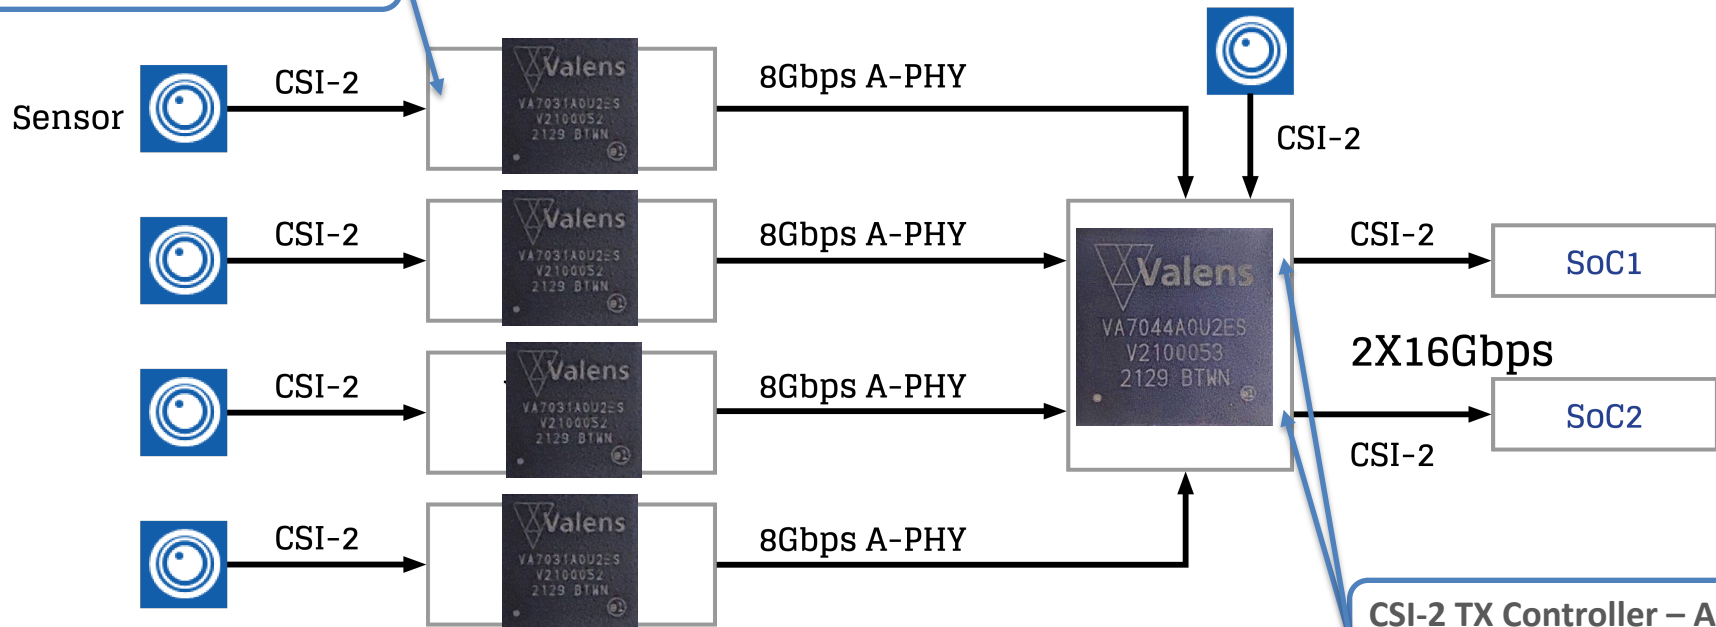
Sensor

CSI-2

Valens
VA7031A0U2ES
V2100052
2129 BTWN

8Gbps A-PHY

CSI-2

Valens
VA7031A0U2ES
V2100052
2129 BTWN

8Gbps A-PHY

CSI-2

Valens
VA7031A0U2ES
V2100052
2129 BTWN

8Gbps A-PHY

CSI-2

Valens
VA7031A0U2ES
V2100052
2129 BTWN

8Gbps A-PHY

CSI-2

Valens
VA7044A0U2ES
V2100053
2129 BTWN

CSI-2

SoC1

2X16Gbps

SoC2

CSI-2

CSI-2 TX Controller – A